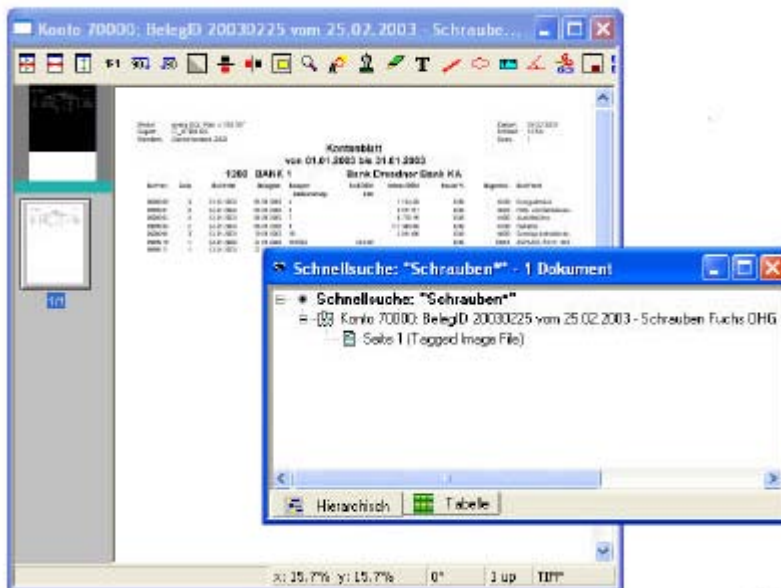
Konto 70000; BelegID 20030225 vom 25.02.2003 - Schraube...

1/1

Kontenblatt
von 01.01.2003 bis 31.01.2003
1200 BANK 1 Bank Dresdner Bank KA

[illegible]

Schnellsuche: "Schrauben*" - 1 Dokument

Schnellsuche: "Schrauben*"
Konto 70000; BelegID 20030225 vom 25.02.2003 - Schrauben Fuchs OHG
Seite 1 (Tagged Image File)

Hierarchisch
Tabelle

x: 15.7% y: 15.7%
0°
1 up
TIFF